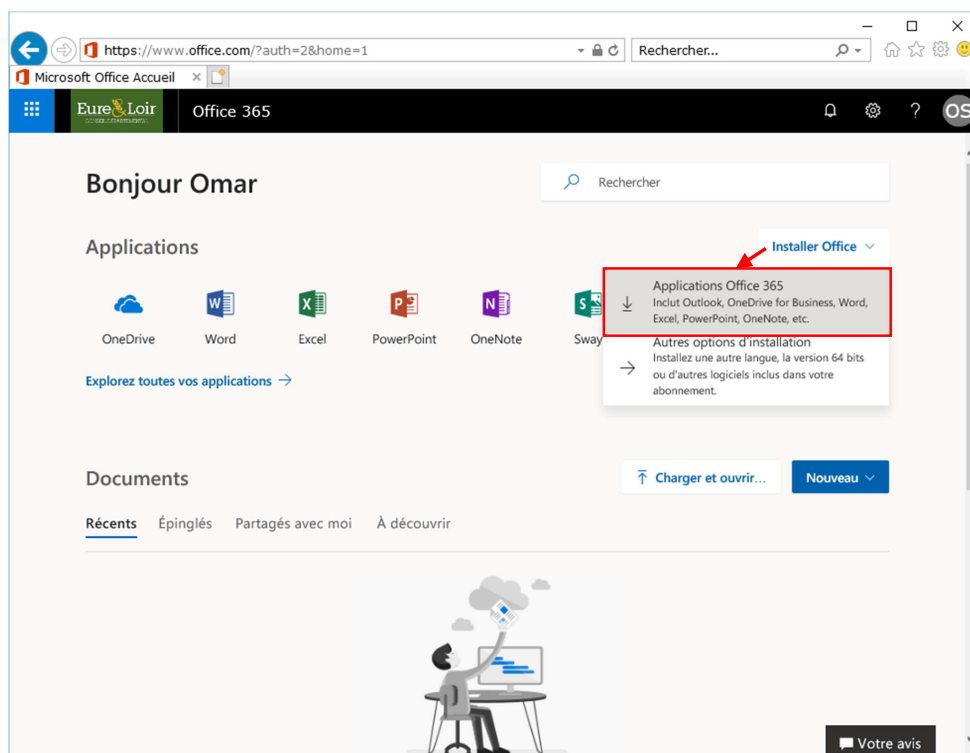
https://www.office.com/?auth=2&home=1

Rechercher...

Microsoft Office Accueil

Eure & Loir

Office 365

OS

Bonjour Omar

Rechercher

Applications

Installer Office

Applications Office 365
Inclut Outlook, OneDrive for Business, Word, Excel, PowerPoint, OneNote, etc.

Autres options d'installation
Installez une autre langue, la version 64 bits ou d'autres logiciels inclus dans votre abonnement.

OneDrive
Word
Excel
PowerPoint
OneNote
Sway

Explorez toutes vos applications →

Documents

Charger et ouvrir...

Nouveau

Récents
Épinglés
Partagés avec moi
À découvrir

Votre avis